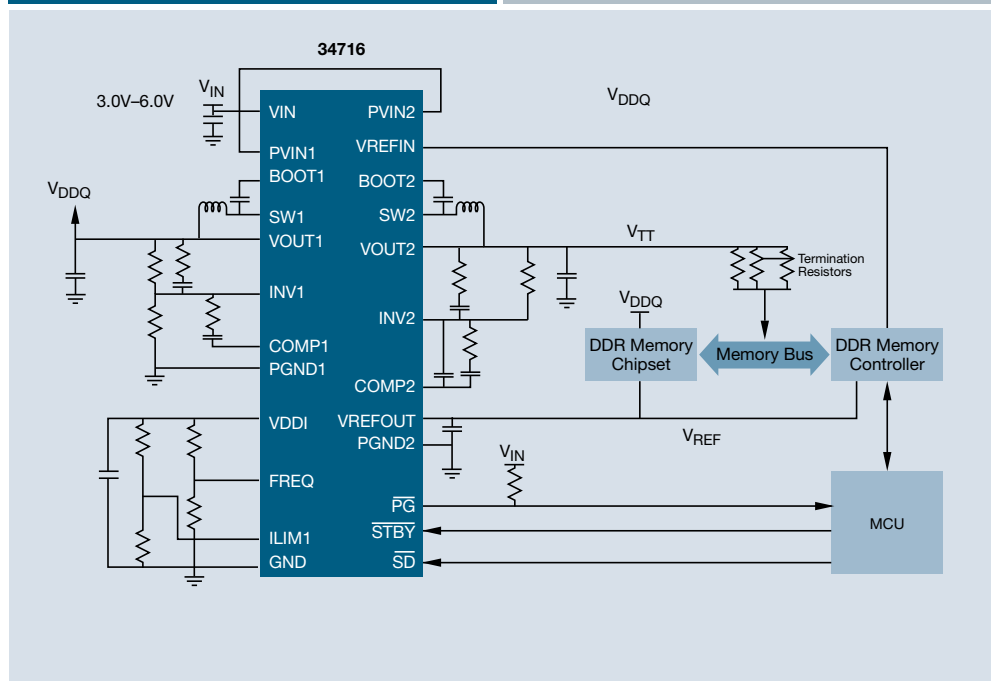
34716

3.0V–6.0V

$V_{IN}$

$V_{DDQ}$

$V_{DDQ}$

VIN
PVIN1
BOOT1
SW1
VOUT1
INV1
COMP1
PGND1
VDDI
FREQ
ILIM1
GND

PVIN2
VREFIN
BOOT2
SW2
VOUT2
INV2
COMP2
VREFOUT
PGND2
$\overline{PG}$
$\overline{STBY}$
$\overline{SD}$

$V_{TT}$

Termination Resistors

$V_{DDQ}$

DDR Memory Chipset

Memory Bus

DDR Memory Controller

$V_{REF}$

$V_{IN}$

MCU